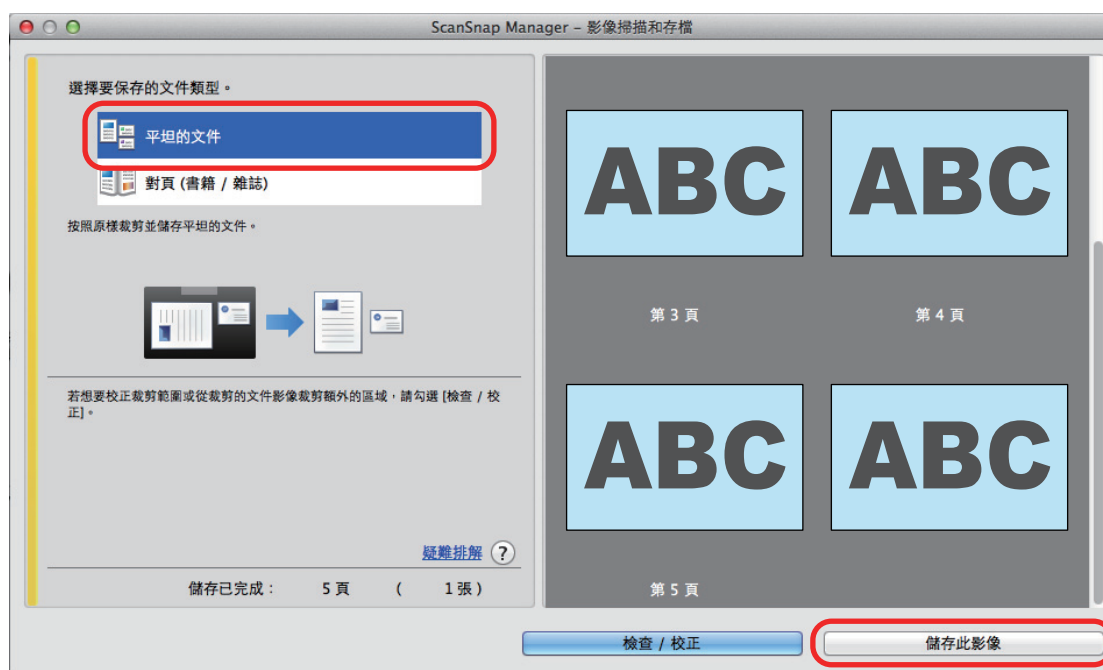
ScanSnap Manager – 影像掃描和存檔

選擇要保存的文件類型。

平坦的文件

對頁 (書籍 / 雜誌)

按照原樣裁剪並儲存平坦的文件。

若想要校正裁剪範圍或從裁剪的文件影像裁剪額外的區域，請勾選 [檢查 / 校正]。

疑難排解 ?

儲存已完成： 5 頁 ( 1 張 )

ABC

ABC

第 3 頁

第 4 頁

ABC

ABC

第 5 頁

檢查 / 校正

儲存此影像